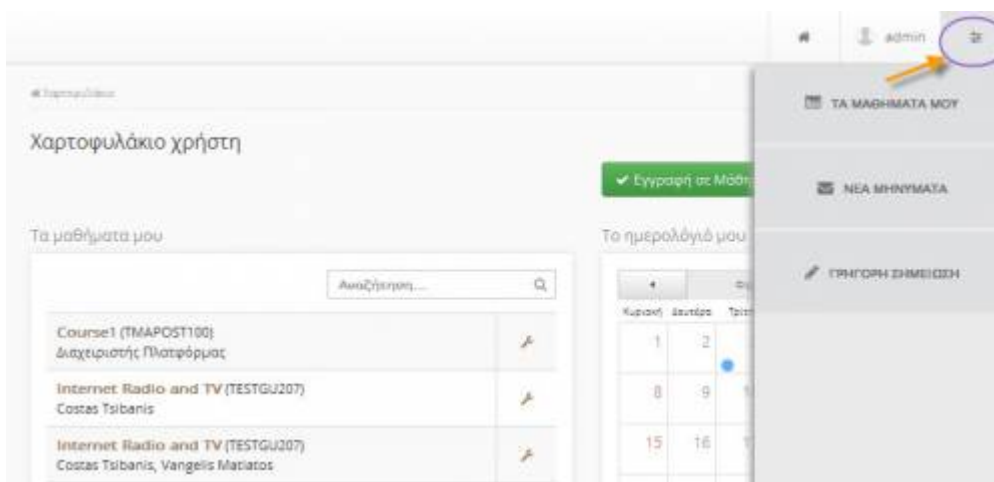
admin

Χαρτοφυλάκιο

Χαρτοφυλάκιο χρήστη

✔ Εγγραφή σε Μάθη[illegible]

Τα μαθήματά μου

Αναζήτηση...

Course1 (TMAPOST100)
Διαχειριστής Πλατφόρμας

Internet Radio and TV (TESTGU207)
Costas Tsibanis

Internet Radio and TV (TESTGU207)
Costas Tsibanis, Vangelis Matiatos

Το ημερολόγιό μου

Κυριακή Δευτέρα Τρίτ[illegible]

1 2
8 9
15 16

ΤΑ ΜΑΘΗΜΑΤΑ ΜΟΥ

ΝΕΑ ΜΗΝΥΜΑΤΑ

ΓΡΗΓΟΡΗ ΣΗΜΕΙΩΣΗ